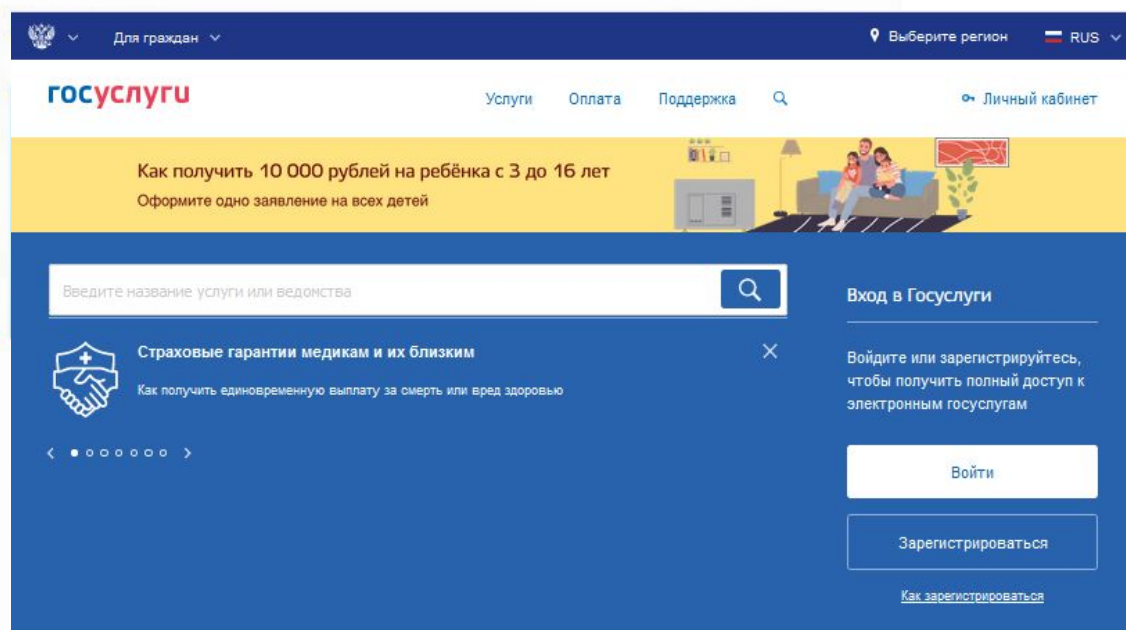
Для граждан

Выберите регион

RUS

госуслуги

Услуги

Оплата

Поддержка

Личный кабинет

Как получить 10 000 рублей на ребёнка с 3 до 16 лет

Оформите одно заявление на всех детей

Введите название услуги или ведомства

Страховые гарантии медикам и их близким

Как получить единовременную выплату за смерть или вред здоровью

Вход в Госуслуги

Войдите или зарегистрируйтесь, чтобы получить полный доступ к электронным госуслугам

Войти

Зарегистрироваться

Как зарегистрироваться